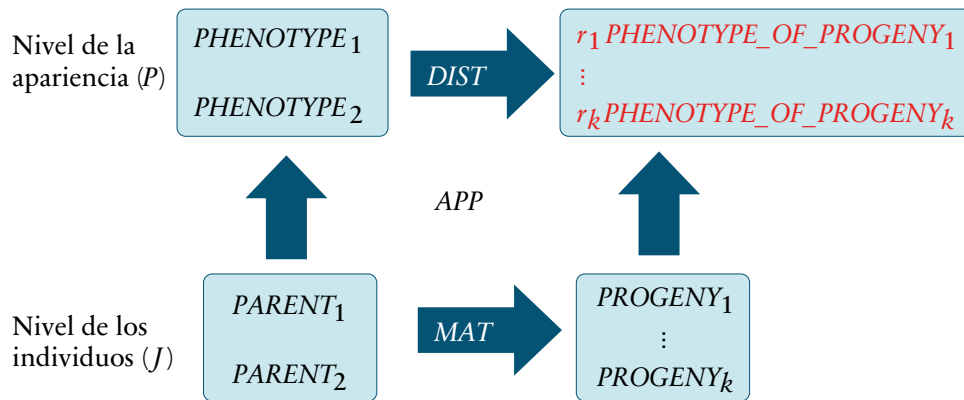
Nivel de la apariencia ($P$)

$PHENOTYPE_1$

$PHENOTYPE_2$

$DIST$

$r_1 PHENOTYPE\_OF\_PROGENY_1$

$\vdots$

$r_k PHENOTYPE\_OF\_PROGENY_k$

$APP$

Nivel de los individuos ($J$)

$PARENT_1$

$PARENT_2$

$MAT$

$PROGENY_1$

$\vdots$

$PROGENY_k$